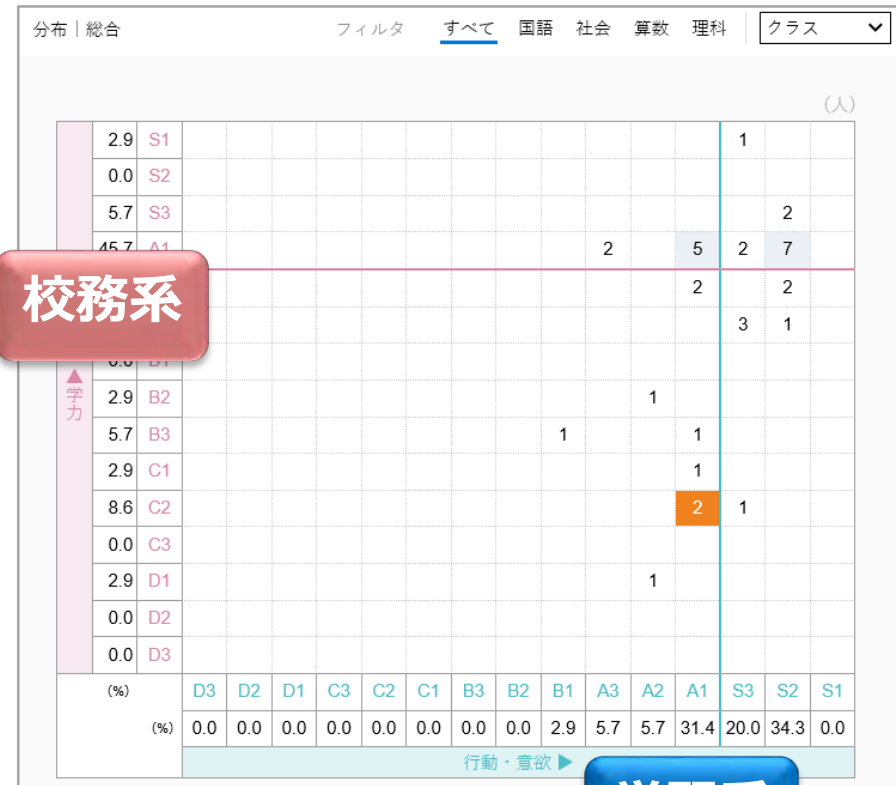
分布｜総合

フィルタ　すべて　国語　社会　算数　理科　クラス

（人）

|  |  |  |  |  |  |  |  |  |  |  |  |  |  |  |  |  |
|---|---|---|---|---|---|---|---|---|---|---|---|---|---|---|---|---|
| 2.9 | S1 |  |  |  |  |  |  |  |  |  |  |  |  | 1 |  |  |
| 0.0 | S2 |  |  |  |  |  |  |  |  |  |  |  |  |  |  |  |
| 5.7 | S3 |  |  |  |  |  |  |  |  |  |  |  |  |  | 2 |  |
| 45.7 | A1 |  |  |  |  |  |  |  |  |  | 2 |  | 5 | 2 | 7 |  |
| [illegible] | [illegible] |  |  |  |  |  |  |  |  |  |  |  | 2 |  | 2 |  |
| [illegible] | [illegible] |  |  |  |  |  |  |  |  |  |  |  |  | 3 | 1 |  |
| 0.0 | B1 |  |  |  |  |  |  |  |  |  |  |  |  |  |  |  |
| 2.9 | B2 |  |  |  |  |  |  |  |  |  |  | 1 |  |  |  |  |
| 5.7 | B3 |  |  |  |  |  |  |  |  | 1 |  |  | 1 |  |  |  |
| 2.9 | C1 |  |  |  |  |  |  |  |  |  |  |  | 1 |  |  |  |
| 8.6 | C2 |  |  |  |  |  |  |  |  |  |  |  | 2 | 1 |  |  |
| 0.0 | C3 |  |  |  |  |  |  |  |  |  |  |  |  |  |  |  |
| 2.9 | D1 |  |  |  |  |  |  |  |  |  |  | 1 |  |  |  |  |
| 0.0 | D2 |  |  |  |  |  |  |  |  |  |  |  |  |  |  |  |
| 0.0 | D3 |  |  |  |  |  |  |  |  |  |  |  |  |  |  |  |
| (%) |  | D3 | D2 | D1 | C3 | C2 | C1 | B3 | B2 | B1 | A3 | A2 | A1 | S3 | S2 | S1 |
|  | (%) | 0.0 | 0.0 | 0.0 | 0.0 | 0.0 | 0.0 | 0.0 | 0.0 | 2.9 | 5.7 | 5.7 | 31.4 | 20.0 | 34.3 | 0.0 |

▲学力

行動・意欲 ▶

校務系

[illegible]